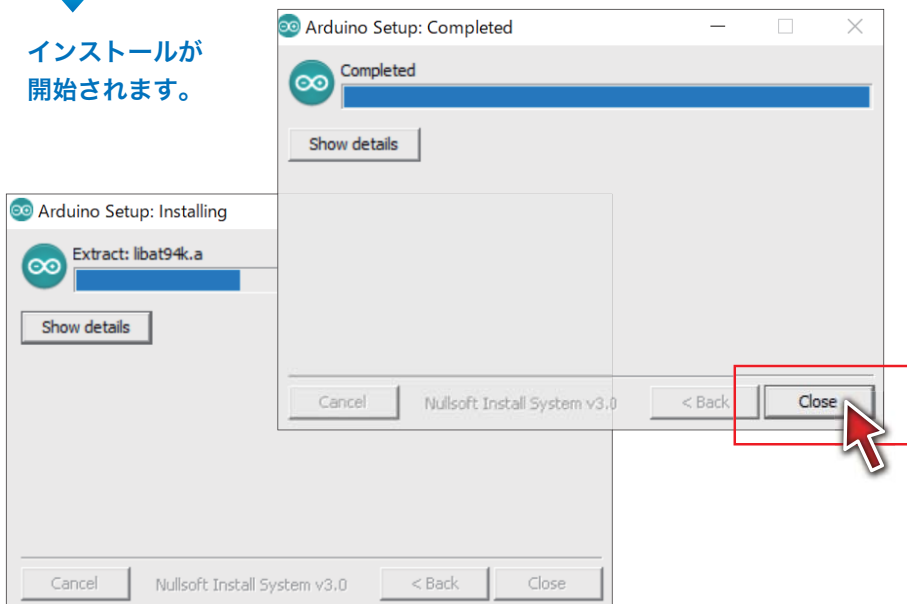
インストールが
開始されます。

Arduino Setup: Completed

Completed

Show details

Cancel Nullsoft Install System v3.0 < Back Close

Arduino Setup: Installing

Extract: libat94k.a

Show details

Cancel Nullsoft Install System v3.0 < Back Close